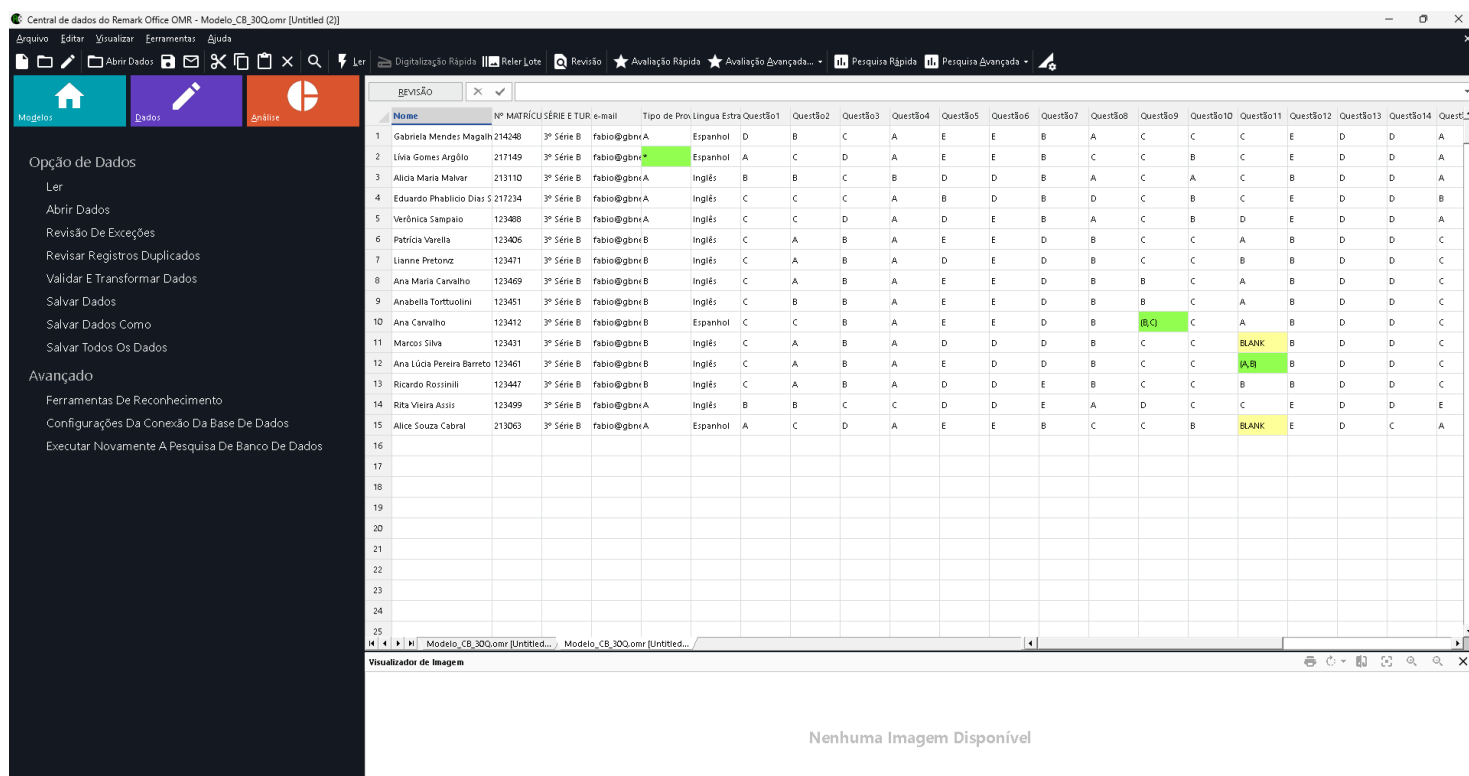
Central de dados do Remark Office OMR - Modelo_CB_30Q.omr [Untitled (2)]

Arquivo Editar Visualizar Ferramentas Ajuda

Abrir Dados Ler Digitalização Rápida Reler Lote Revisão Avaliação Rápida Avaliação Avançada... Pesquisa Rápida Pesquisa Avançada

Modelos Dados Análise

Opção de Dados
Ler
Abrir Dados
Revisão De Exceções
Revisar Registros Duplicados
Validar E Transformar Dados
Salvar Dados
Salvar Dados Como
Salvar Todos Os Dados
Avançado
Ferramentas De Reconhecimento
Configurações Da Conexão Da Base De Dados
Executar Novamente A Pesquisa De Banco De Dados

REVISÃO

| | Nome | Nº MATRÍCU | SÉRIE E TUR | e-mail | Tipo de Pro | Lingua Estra | Questão1 | Questão2 | Questão3 | Questão4 | Questão5 | Questão6 | Questão7 | Questão8 | Questão9 | Questão10 | Questão11 | Questão12 | Questão13 | Questão14 | Questi |
|---|---|---|---|---|---|---|---|---|---|---|---|---|---|---|---|---|---|---|---|---|---|
| 1 | Gabriela Mendes Magalh | 214248 | 3º Série B | fabio@gbne | A | Espanhol | D | B | C | A | E | E | B | A | C | C | C | E | D | D | A |
| 2 | Lívia Gomes Argôlo | 217149 | 3º Série B | fabio@gbne | * | Espanhol | A | C | D | A | E | E | B | C | B | B | C | E | D | D | A |
| 3 | Alicia Maria Malvar | 213110 | 3º Série B | fabio@gbne | A | Inglês | B | B | C | B | D | D | B | A | C | A | C | B | D | D | A |
| 4 | Eduardo Phablicio Dias S | 217234 | 3º Série B | fabio@gbne | A | Inglês | C | C | C | A | B | D | B | D | C | B | C | E | D | D | B |
| 5 | Verônica Sampaio | 123488 | 3º Série B | fabio@gbne | A | Inglês | C | C | D | A | D | E | B | A | C | B | D | E | D | D | A |
| 6 | Patrícia Varella | 123406 | 3º Série B | fabio@gbne | B | Inglês | C | A | B | A | E | E | D | B | C | C | A | B | D | D | C |
| 7 | Lianne Pretorvz | 123471 | 3º Série B | fabio@gbne | B | Inglês | C | A | B | A | D | E | D | B | C | C | B | B | D | D | C |
| 8 | Ana Maria Carvalho | 123469 | 3º Série B | fabio@gbne | B | Inglês | C | A | B | A | E | E | D | B | B | C | A | B | D | D | C |
| 9 | Anabella Torttuolini | 123451 | 3º Série B | fabio@gbne | B | Inglês | C | B | B | A | E | E | D | B | B | C | A | B | D | D | C |
| 10 | Ana Carvalho | 123412 | 3º Série B | fabio@gbne | B | Espanhol | C | C | B | A | E | E | D | B | (B,C) | C | A | B | D | D | C |
| 11 | Marcos Silva | 123431 | 3º Série B | fabio@gbne | B | Inglês | C | A | B | A | D | D | D | B | C | C | BLANK | B | D | D | C |
| 12 | Ana Lúcia Pereira Barreto | 123461 | 3º Série B | fabio@gbne | B | Inglês | C | A | B | A | E | D | D | B | C | C | (A,B) | B | D | D | C |
| 13 | Ricardo Rossinili | 123447 | 3º Série B | fabio@gbne | B | Inglês | C | A | B | A | D | D | E | B | C | C | B | B | D | D | C |
| 14 | Rita Vieira Assis | 123499 | 3º Série B | fabio@gbne | A | Inglês | B | B | C | C | D | D | E | A | D | C | C | E | D | D | E |
| 15 | Alice Souza Cabral | 213063 | 3º Série B | fabio@gbne | A | Espanhol | A | C | D | A | E | E | B | C | C | B | BLANK | E | D | C | A |
| 16 | | | | | | | | | | | | | | | | | | | | | |
| 17 | | | | | | | | | | | | | | | | | | | | | |
| 18 | | | | | | | | | | | | | | | | | | | | | |
| 19 | | | | | | | | | | | | | | | | | | | | | |
| 20 | | | | | | | | | | | | | | | | | | | | | |
| 21 | | | | | | | | | | | | | | | | | | | | | |
| 22 | | | | | | | | | | | | | | | | | | | | | |
| 23 | | | | | | | | | | | | | | | | | | | | | |
| 24 | | | | | | | | | | | | | | | | | | | | | |
| 25 | | | | | | | | | | | | | | | | | | | | | |

Modelo_CB_30Q.omr [Untitled... Modelo_CB_30Q.omr [Untitled...

Visualizador de Imagem

Nenhuma Imagem Disponível